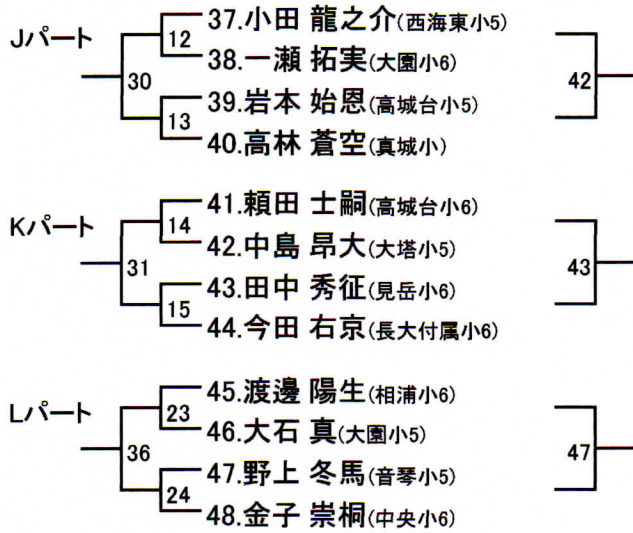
Jパート
30
12
13
37.小田 龍之介(西海東小5)
38.一瀬 拓実(大園小6)
39.岩本 始恩(高城台小5)
40.高林 蒼空(真城小)
42

Kパート
31
14
15
41.頼田 士嗣(高城台小6)
42.中島 昂大(大塔小5)
43.田中 秀征(見岳小6)
44.今田 右京(長大付属小6)
43

Lパート
36
23
24
45.渡邊 陽生(相浦小6)
46.大石 真(大園小5)
47.野上 冬馬(音琴小5)
48.金子 崇桐(中央小6)
47